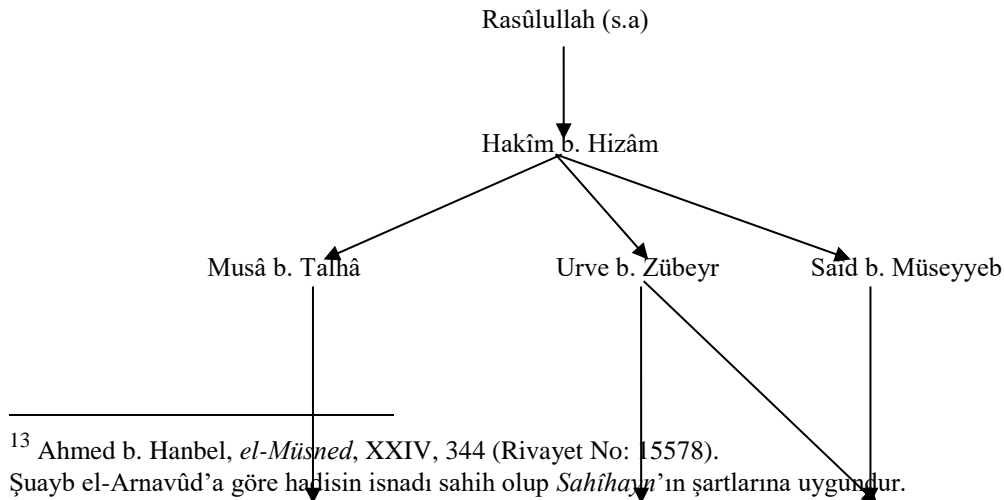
Rasûlullah (s.a)

Hakîm b. Hizâm

Musâ b. Talhâ

Urve b. Zübeyr

Saîd b. Müseyyeb

$^{13}$ Ahmed b. Hanbel, *el-Müsned*, XXIV, 344 (Rivayet No: 15578).
Şuayb el-Arnavûd'a göre hadisin isnadı sahih olup *Sahîhayn*'ın şartlarına uygundur.